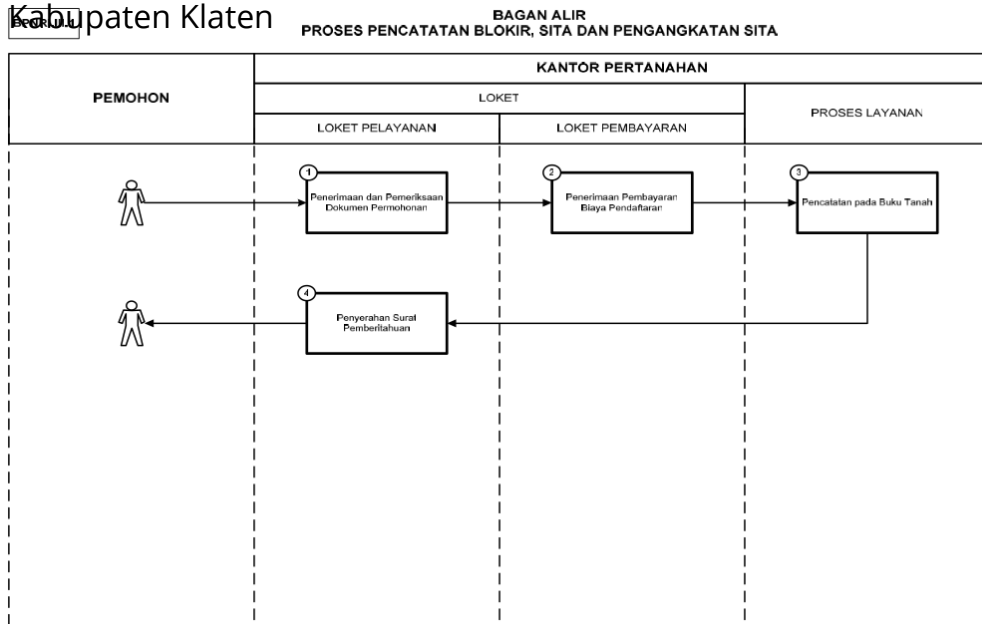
Kabupaten Klaten

BENTUK III.4

BAGAN ALIR
PROSES PENCATATAN BLOKIR, SITA DAN PENGANGKATAN SITA

| PEMOHON | KANTOR PERTANAHAN | | |
|---|---|---|---|
| | LOKET | | PROSES LAYANAN |
| | LOKET PELAYANAN | LOKET PEMBAYARAN | |

1 Penerimaan dan Pemeriksaan Dokumen Permohonan

2 Penerimaan Pembayaran Biaya Pendaftaran

3 Pencatatan pada Buku Tanah

4 Penyerahan Surat Pemberitahuan